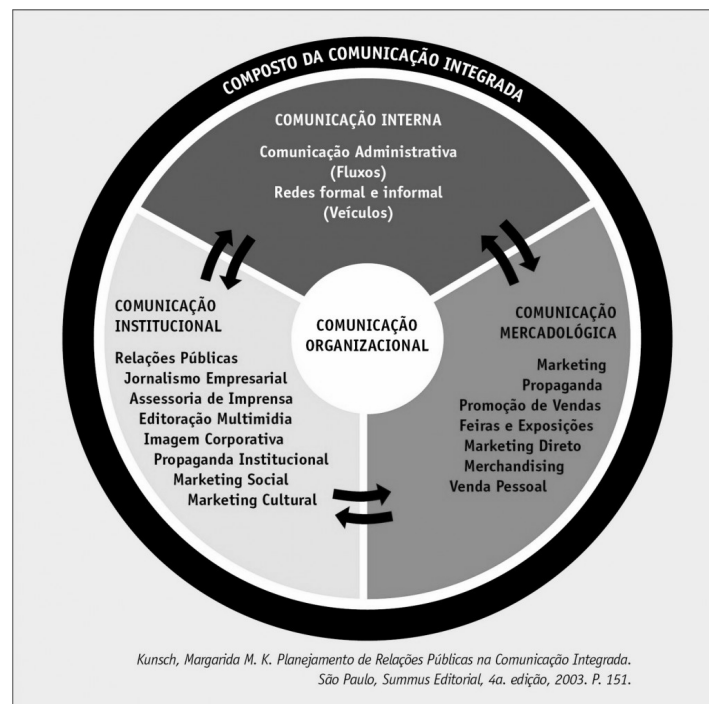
COMPOSTO DA COMUNICAÇÃO INTEGRADA

COMUNICAÇÃO INTERNA

Comunicação Administrativa (Fluxos)
Redes formal e informal (Veículos)

COMUNICAÇÃO INSTITUCIONAL

Relações Públicas
Jornalismo Empresarial
Assessoria de Imprensa
Editoração Multimidia
Imagem Corporativa
Propaganda Institucional
Marketing Social
Marketing Cultural

COMUNICAÇÃO ORGANIZACIONAL

COMUNICAÇÃO MERCADOLÓGICA

Marketing
Propaganda
Promoção de Vendas
Feiras e Exposições
Marketing Direto
Merchandising
Venda Pessoal

Kunsch, Margarida M. K. Planejamento de Relações Públicas na Comunicação Integrada. São Paulo, Summus Editorial, 4a. edição, 2003. P. 151.